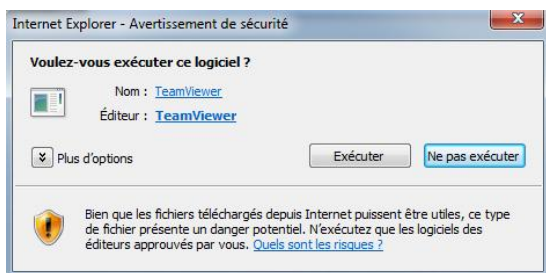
Internet Explorer - Avertissement de sécurité

Voulez-vous exécuter ce logiciel ?

Nom : TeamViewer

Éditeur : TeamViewer

Plus d'options

Exécuter

Ne pas exécuter

Bien que les fichiers téléchargés depuis Internet puissent être utiles, ce type de fichier présente un danger potentiel. N'exécutez que les logiciels des éditeurs approuvés par vous. Quels sont les risques ?